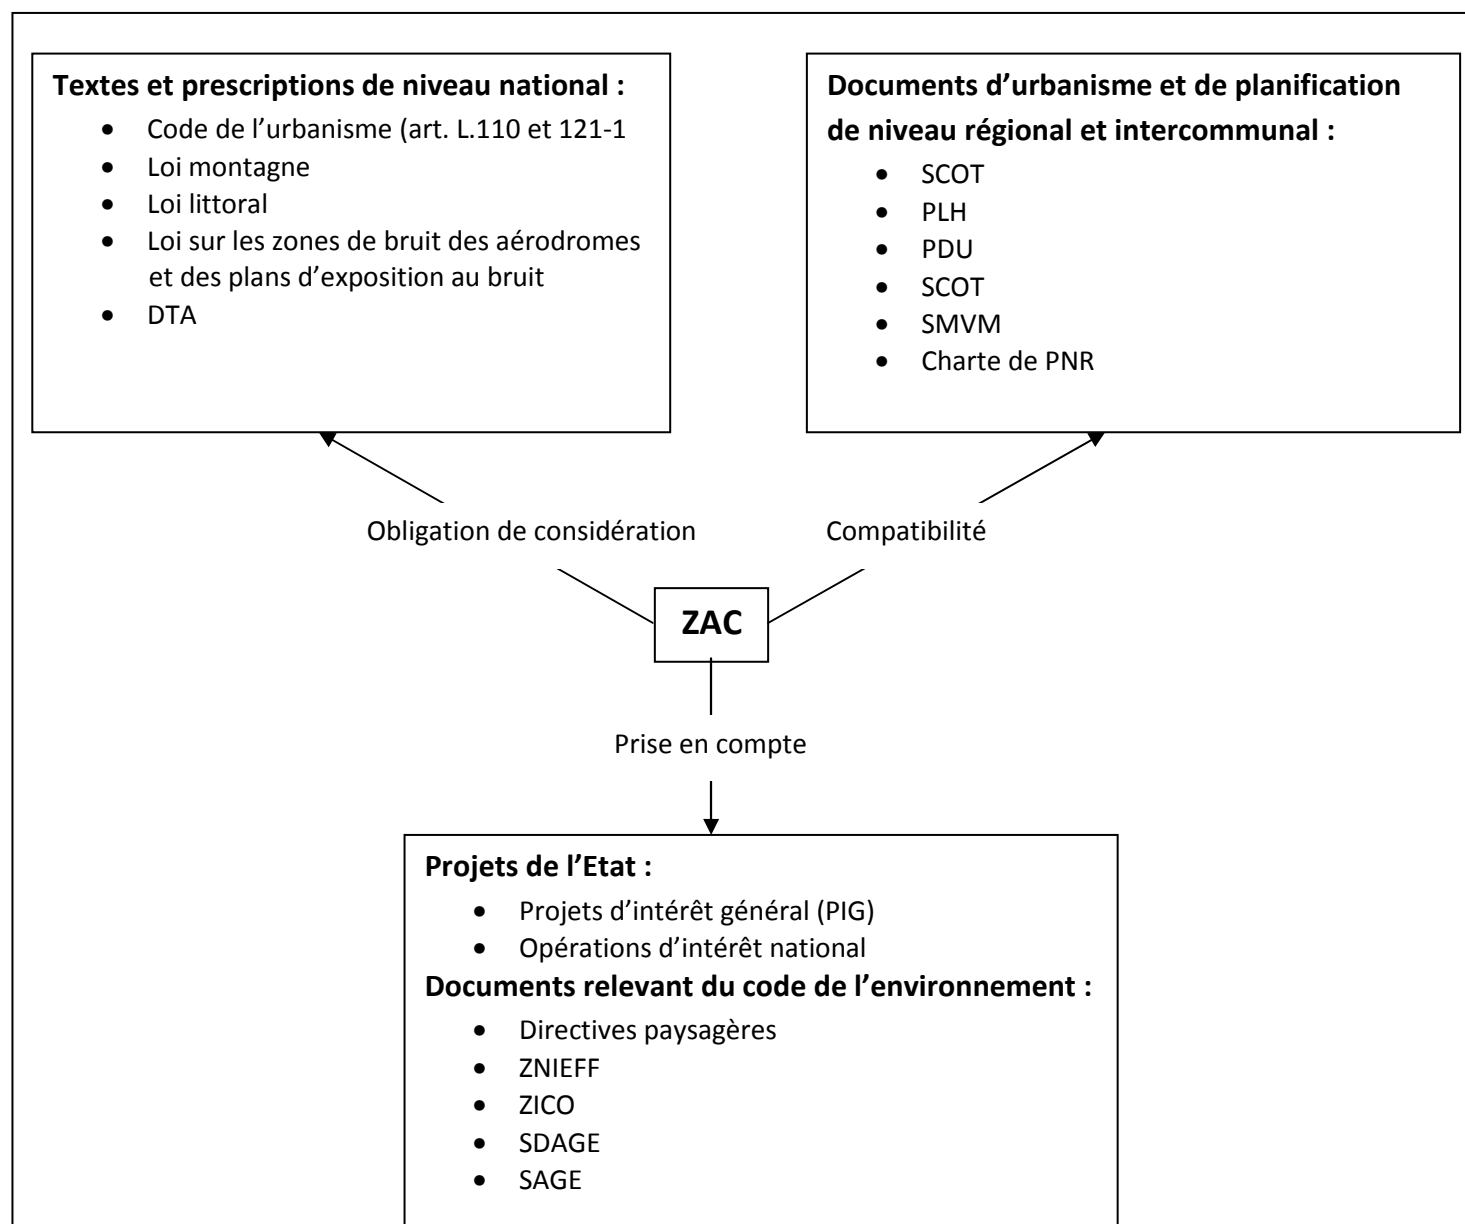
**Textes et prescriptions de niveau national :**

- Code de l’urbanisme (art. L.110 et 121-1
- Loi montagne
- Loi littoral
- Loi sur les zones de bruit des aérodromes et des plans d’exposition au bruit
- DTA

**Documents d’urbanisme et de planification de niveau régional et intercommunal :**

- SCOT
- PLH
- PDU
- SCOT
- SMVM
- Charte de PNR

Obligation de considération

Compatibilité

**ZAC**

Prise en compte

**Projets de l’Etat :**

- Projets d’intérêt général (PIG)
- Opérations d’intérêt national

**Documents relevant du code de l’environnement :**

- Directives paysagères
- ZNIEFF
- ZICO
- SDAGE
- SAGE